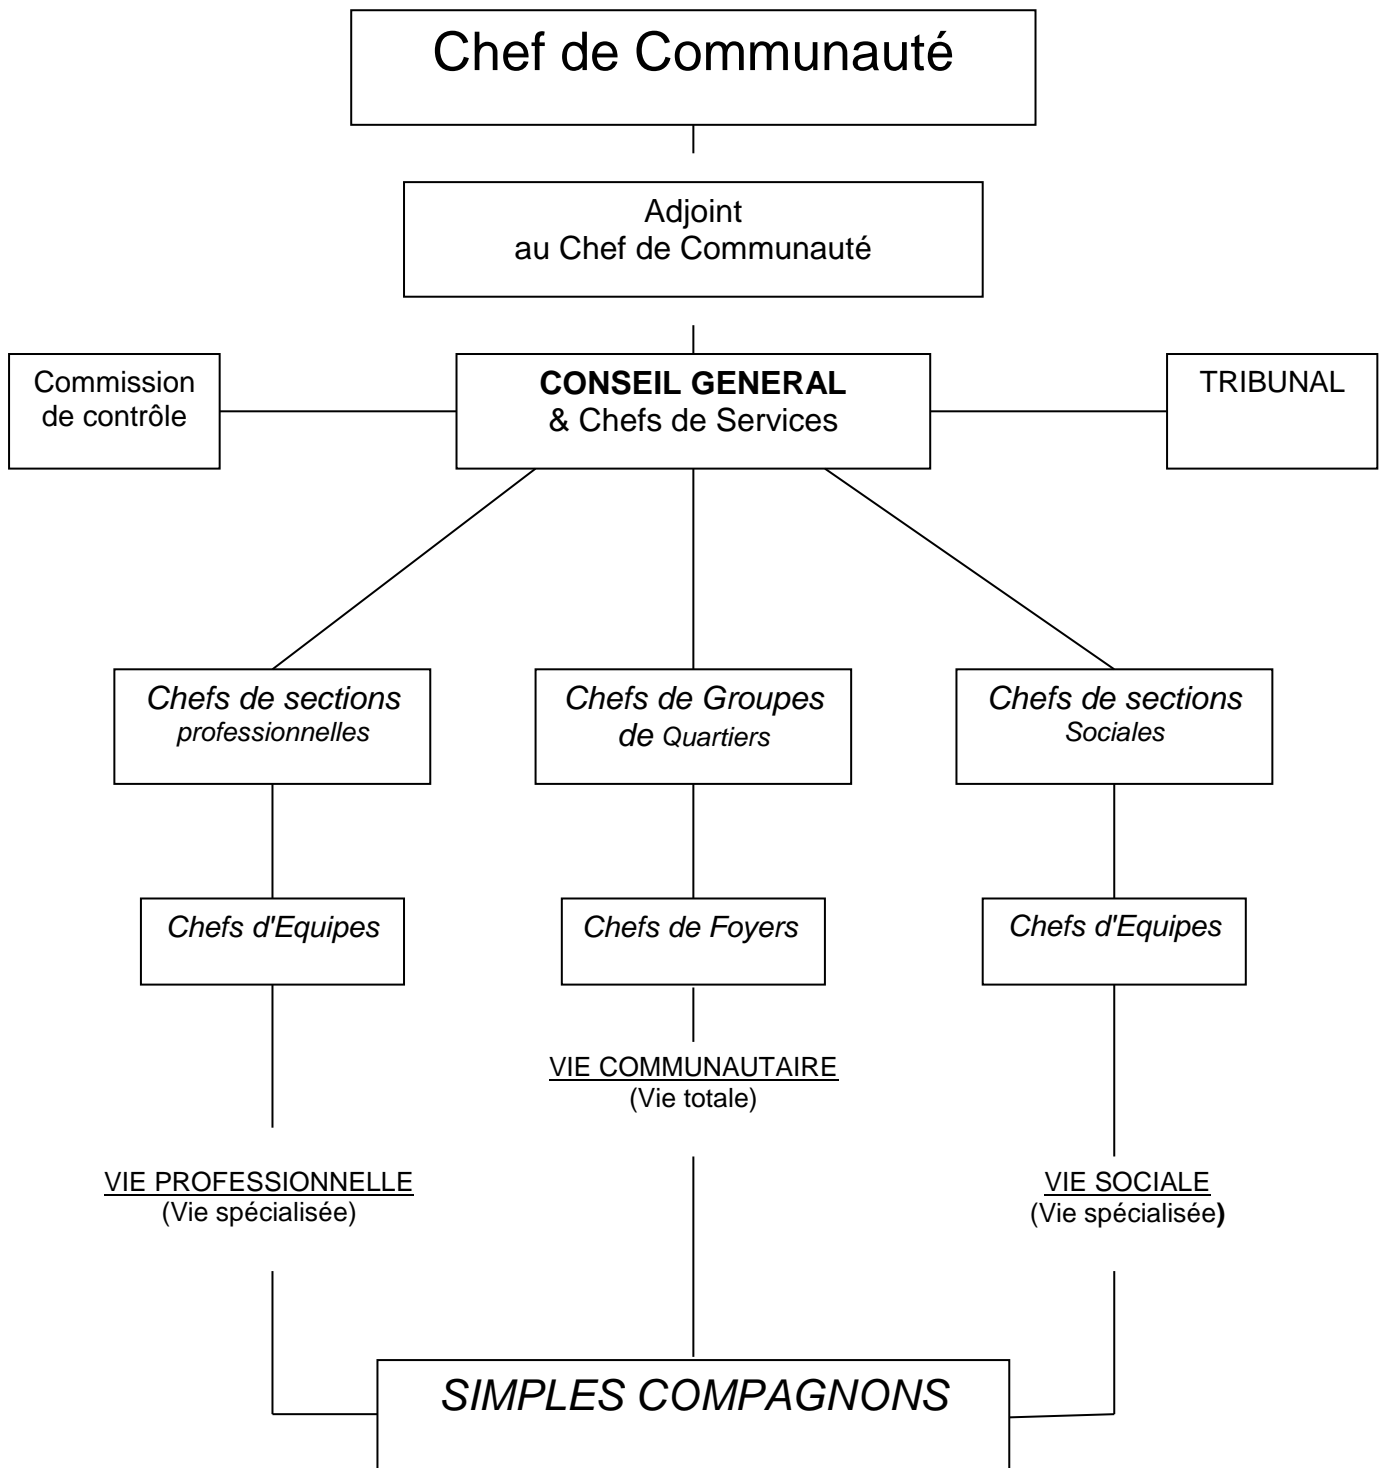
Chef de Communauté

Adjoint
au Chef de Communauté

Commission
de contrôle

**CONSEIL GENERAL**
& Chefs de Services

TRIBUNAL

*Chefs de sections professionnelles*

*Chefs de Groupes de Quartiers*

*Chefs de sections Sociales*

*Chefs d'Equipes*

*Chefs de Foyers*

*Chefs d'Equipes*

VIE COMMUNAUTAIRE
(Vie totale)

VIE PROFESSIONNELLE
(Vie spécialisée)

VIE SOCIALE
(Vie spécialisée)

*SIMPLES COMPAGNONS*